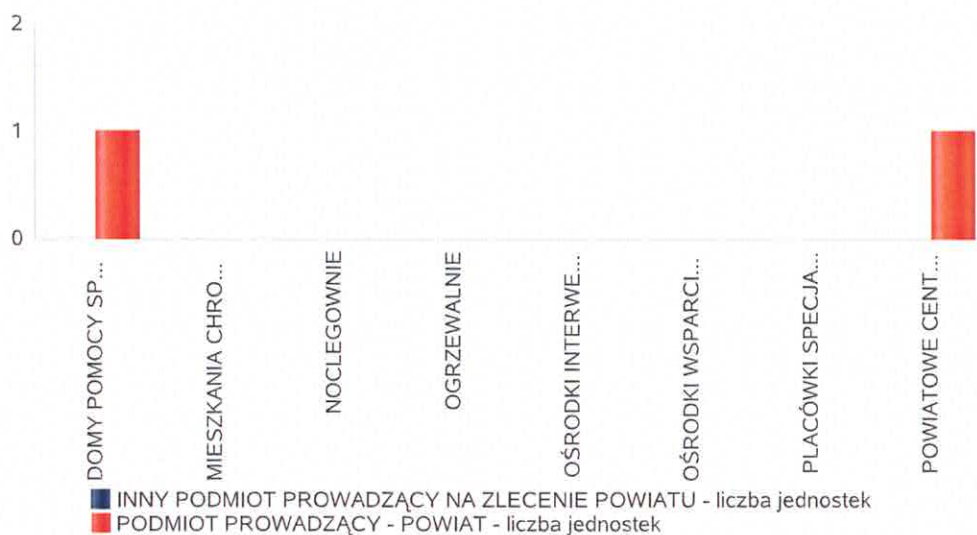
2
1
0

DOMY POMOCY SP...
MIESZKANIA CHRO...
NOCLEGOWNIE
OGRZEWALNIE
OŚRODKI INTERWE...
OŚRODKI WSPARCI...
PLACÓWKI SPECJA...
POWIATOWE CENT...

INNY PODMIOT PROWADZĄCY NA ZLECENIE POWIATU - liczba jednostek
PODMIOT PROWADZĄCY - POWIAT - liczba jednostek